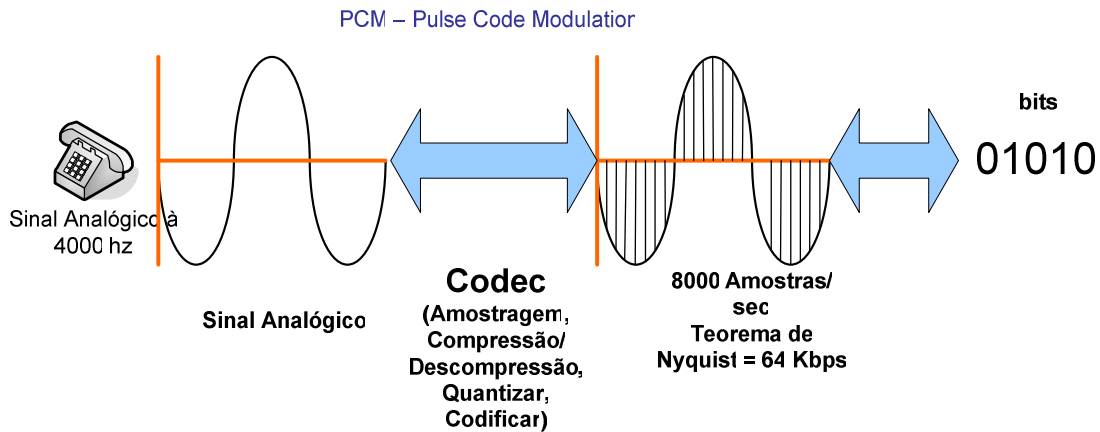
PCM – Pulse Code Modulation

Sinal Analógico à 4000 hz

Sinal Analógico

Codec
(Amostragem, Compressão/ Descompressão, Quantizar, Codificar)

8000 Amostras/ sec
Teorema de Nyquist = 64 Kbps

bits
01010